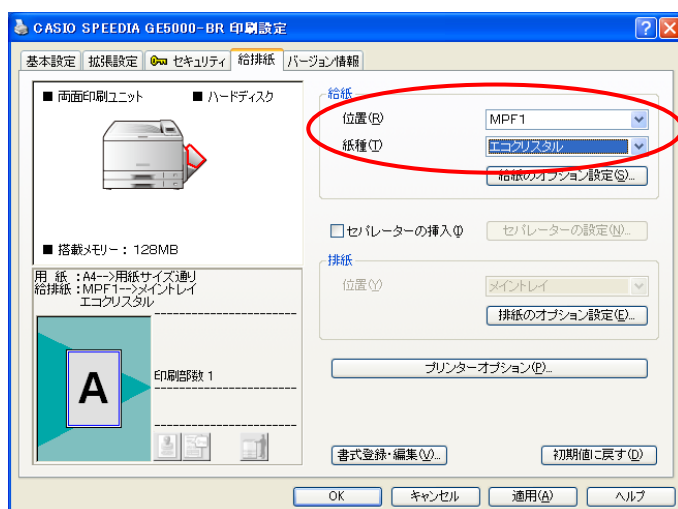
CASIO SPEEDIA GE5000-BR 印刷設定

基本設定 | 拡張設定 | セキュリティ | 給排紙 | バージョン情報

■ 両面印刷ユニット ■ ハードディスク

■ 搭載メモリー：128MB

用 紙 ：A4-->用紙サイズ通り
給排紙：MPF1-->メイントレイ
エコクリスタル

A

印刷部数 1

給紙
位置(R) MPF1
紙種(T) エコクリスタル
給紙のオプション設定(S)...

☐セパレーターの挿入(I) セパレーターの設定(N)...

排紙
位置(Y) メイントレイ
排紙のオプション設定(E)...

プリンターオプション(P)...

書式登録・編集(V)...

初期値に戻す(D)

OK キャンセル 適用(A) ヘルプ